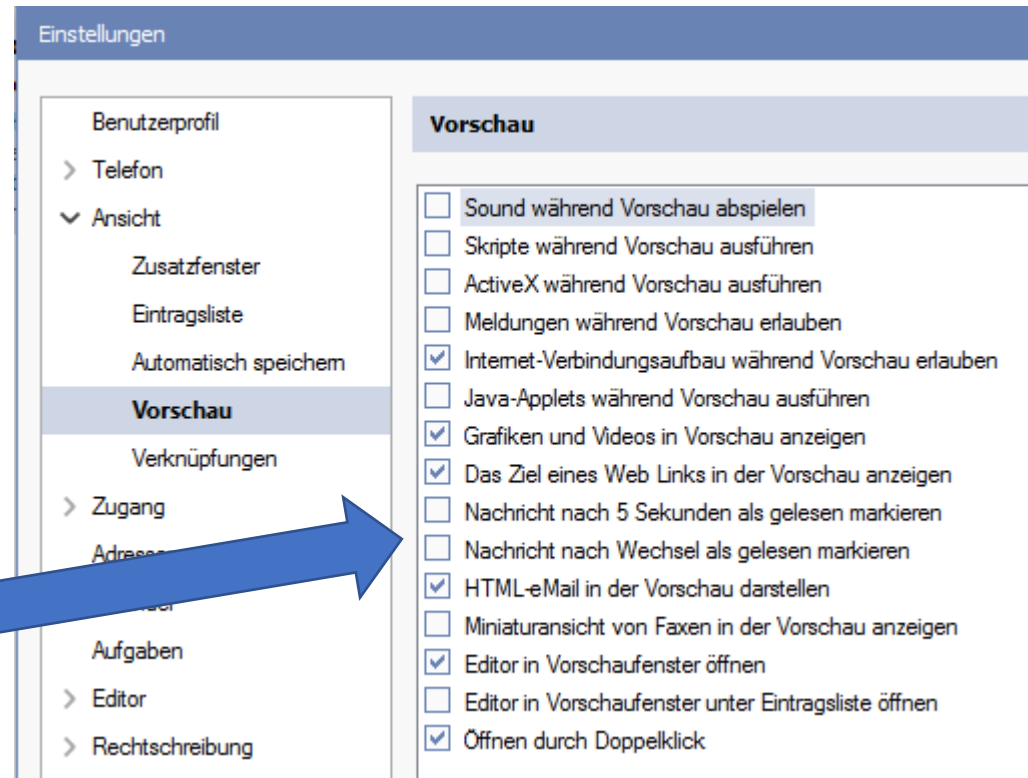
Einstellungen

Benutzerprofil
> Telefon
Ansicht
Zusatzfenster
Eintragsliste
Automatisch speichern
Vorschau
Verknüpfungen
> Zugang
Adress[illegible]
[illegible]
Aufgaben
> Editor
> Rechtschreibung

Vorschau

Sound während Vorschau abspielen
Skripte während Vorschau ausführen
ActiveX während Vorschau ausführen
Meldungen während Vorschau erlauben
Internet-Verbindungsaufbau während Vorschau erlauben
Java-Applets während Vorschau ausführen
Grafiken und Videos in Vorschau anzeigen
Das Ziel eines Web Links in der Vorschau anzeigen
Nachricht nach 5 Sekunden als gelesen markieren
Nachricht nach Wechsel als gelesen markieren
HTML-eMail in der Vorschau darstellen
Miniaturansicht von Faxen in der Vorschau anzeigen
Editor in Vorschaufenster öffnen
Editor in Vorschaufenster unter Eintragsliste öffnen
Öffnen durch Doppelklick